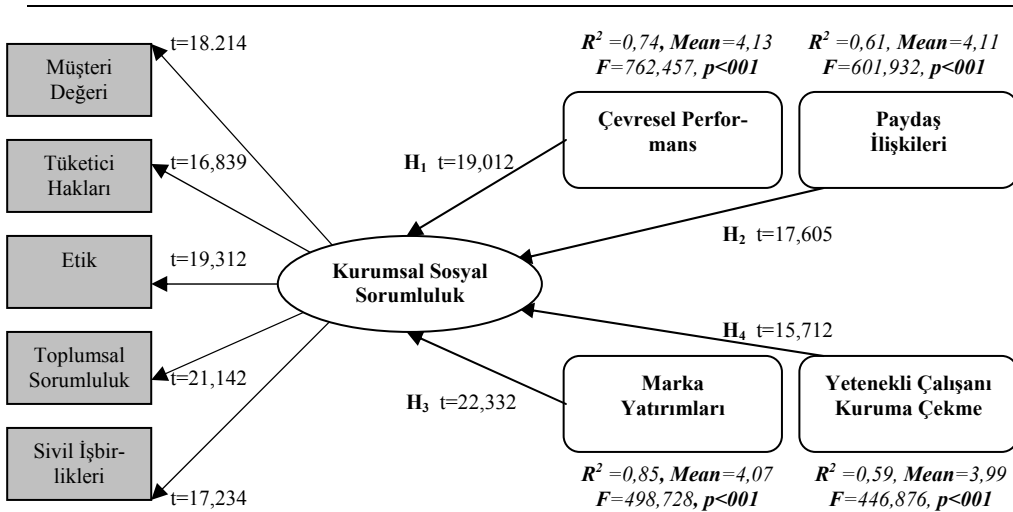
Müşteri Değeri
t=18.214

Tüketici Hakları
t=16,839

Etik
t=19,312

Toplumsal Sorumluluk
t=21,142

Sivil İşbirlikleri
t=17,234

$R^2$ =0,74, Mean=4,13
F=762,457, p<001

$R^2$ =0,61, Mean=4,11
F=601,932, p<001

Çevresel Performans

Paydaş İlişkileri

$H_1$ t=19,012

$H_2$ t=17,605

Kurumsal Sosyal Sorumluluk

$H_4$ t=15,712

$H_3$ t=22,332

Marka Yatırımları

Yetenekli Çalışanı Kuruma Çekme

$R^2$ =0,85, Mean=4,07
F=498,728, p<001

$R^2$ =0,59, Mean=3,99
F=446,876, p<001